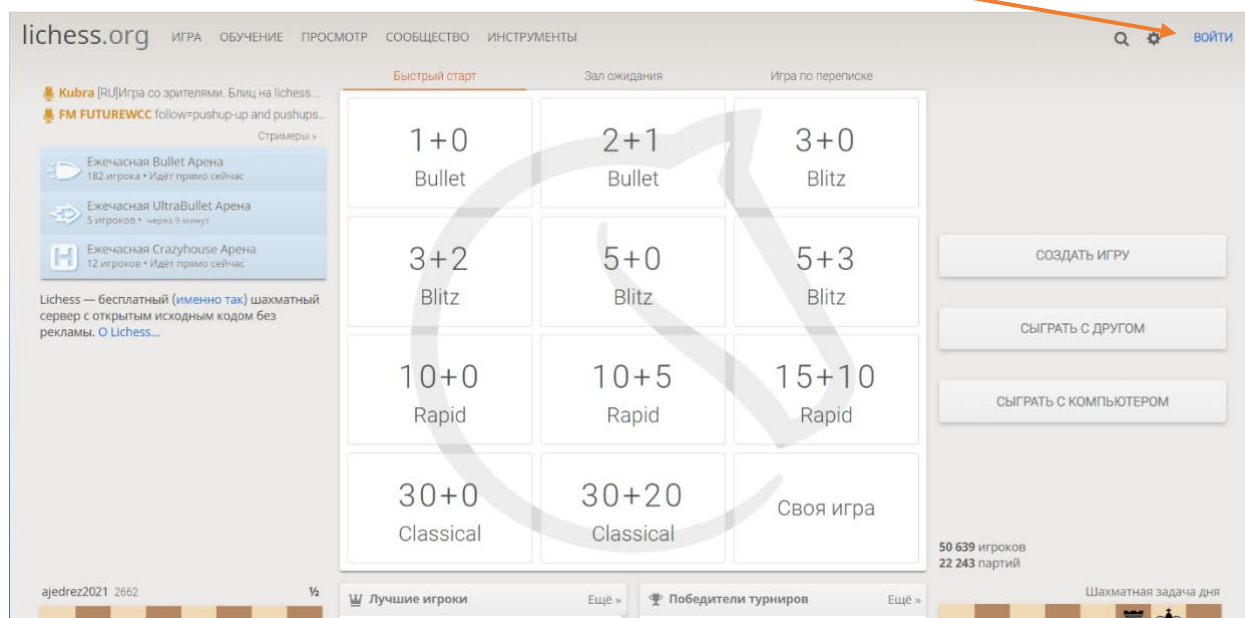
lichess.org ИГРА ОБУЧЕНИЕ ПРОСМОТР СООБЩЕСТВО ИНСТРУМЕНТЫ

ВОЙТИ

Kubra [RU]Игра со зрителями. Блиц на lichess...
FM FUTUREWCC follow=pushup-up and pushups...
Стримеры »

Ежечасная Bullet Арена
182 игрока • Идёт прямо сейчас

Ежечасная UltraBullet Арена
5 игроков • через 9 минут

Ежечасная Crazyhouse Арена
12 игроков • Идёт прямо сейчас

Lichess — бесплатный (именно так) шахматный сервер с открытым исходным кодом без рекламы. О Lichess...

Быстрый старт | Зал ожидания | Игра по переписке

| 1+0 Bullet | 2+1 Bullet | 3+0 Blitz |
|---|---|---|
| 3+2 Blitz | 5+0 Blitz | 5+3 Blitz |
| 10+0 Rapid | 10+5 Rapid | 15+10 Rapid |
| 30+0 Classical | 30+20 Classical | Своя игра |

СОЗДАТЬ ИГРУ

СЫГРАТЬ С ДРУГОМ

СЫГРАТЬ С КОМПЬЮТЕРОМ

50 639 игроков
22 243 партий

ajedrez2021 2662 ½

Лучшие игроки Ещё »

Победители турниров Ещё »

Шахматная задача дня